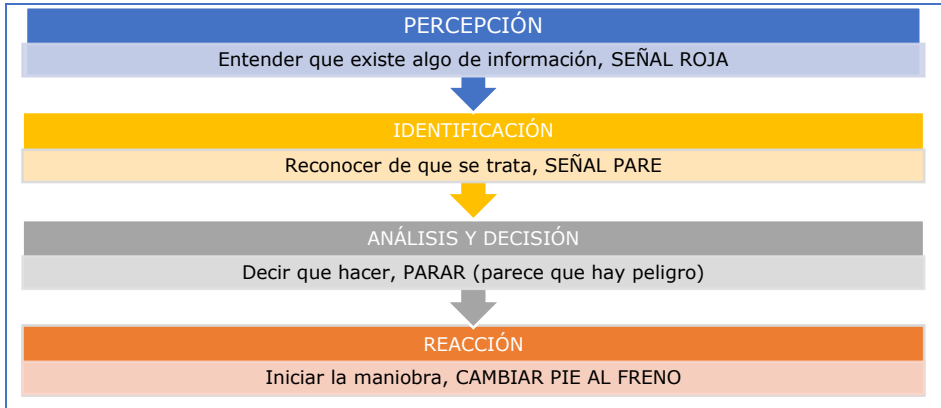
PERCEPCIÓN

Entender que existe algo de información, SEÑAL ROJA

IDENTIFICACIÓN

Reconocer de que se trata, SEÑAL PARE

ANÁLISIS Y DECISIÓN

Decir que hacer, PARAR (parece que hay peligro)

REACCIÓN

Iniciar la maniobra, CAMBIAR PIE AL FRENO